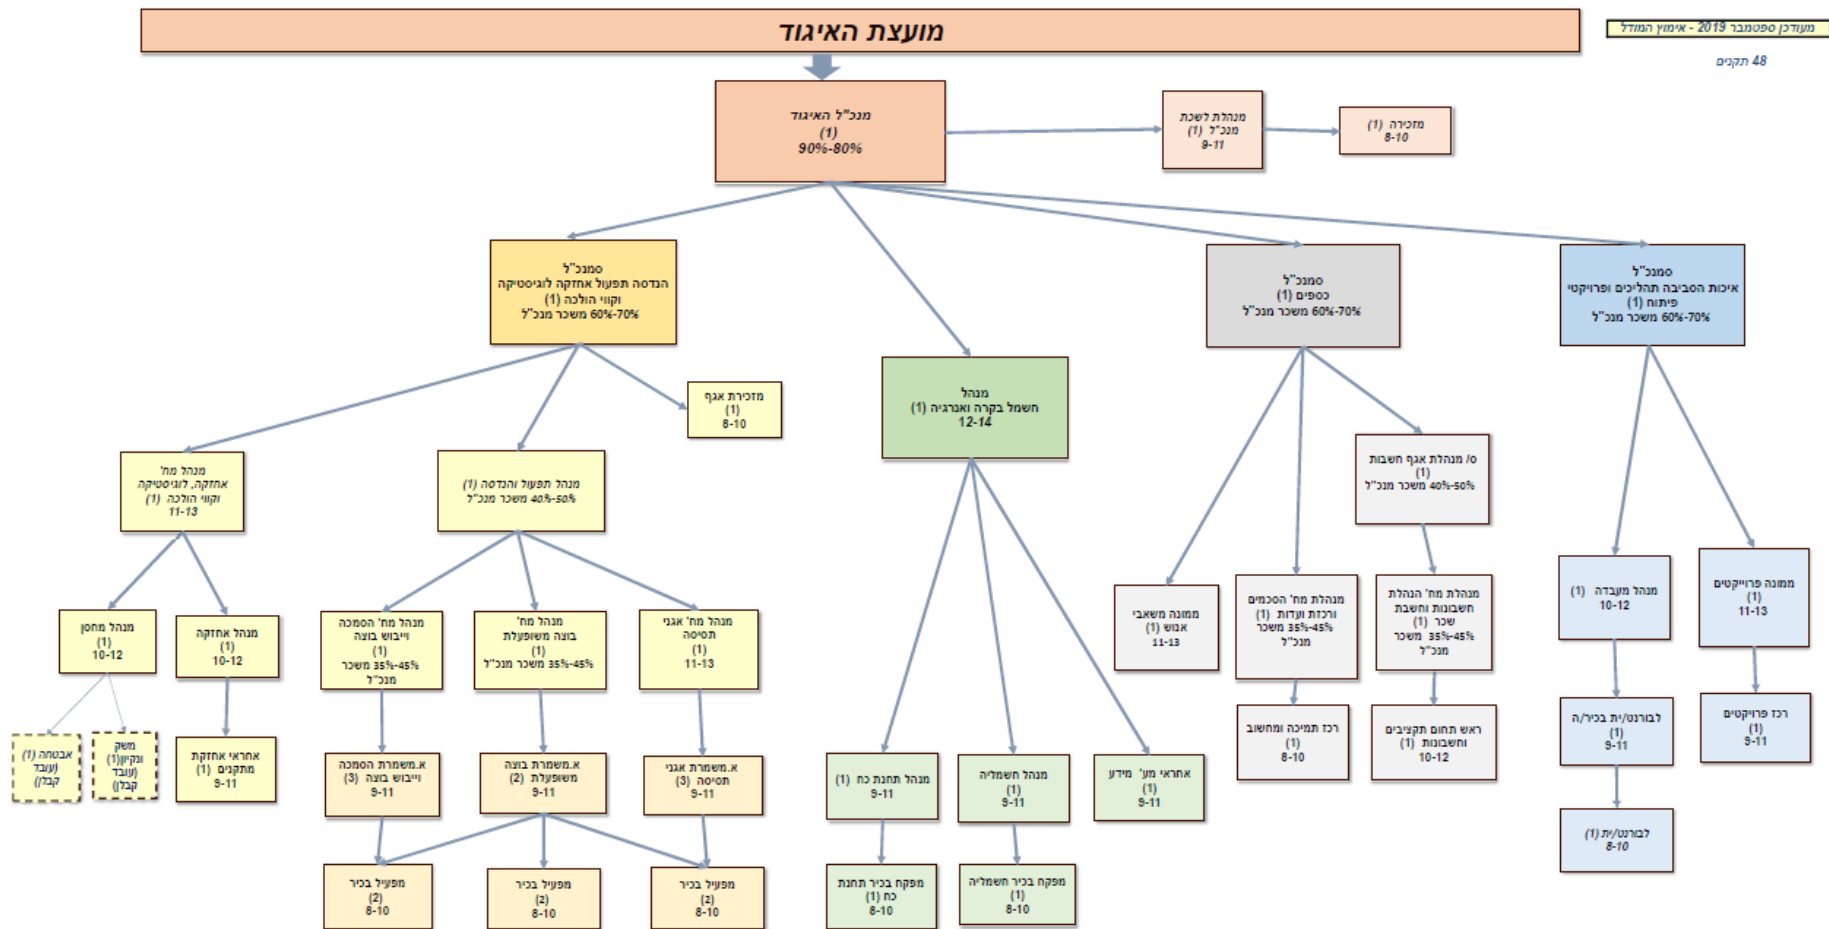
מועצת האיגוד

מעודכן ספטמבר 2019 - אימוץ המודל

48 תקנים

מנכ"ל האיגוד
(1)
90%-80%

מנהלת לשכת מנכ"ל (1)
9-11

מזכירה (1)
8-10

סמנכ"ל
הנדסה תפעול אחזקה לוגיסטיקה וקווי הולכה (1)
60%-70% משכר מנכ"ל

מזכירת אגף
(1)
8-10

מנהל
חשמל בקרה ואנרגיה (1)
12-14

סמנכ"ל
כספים (1)
60%-70% משכר מנכ"ל

סמנכ"ל
איכות הסביבה תהליכים ופרויקטי פיתוח (1)
60%-70% משכר מנכ"ל

מנהל מח'
אחזקה, לוגיסטיקה וקווי הולכה (1)
11-13

מנהל תפעול והנדסה (1)
40%-50% משכר מנכ"ל

ס/ מנהלת אגף חשבות
(1)
40%-50% משכר מנכ"ל

מנהל מחסן
(1)
10-12

מנהל אחזקה
(1)
10-12

מנהל מח' הסמכה וייבוש בוצה
(1)
35%-45% משכר מנכ"ל

מנהל מח'
בוצה משופעלת
(1)
35%-45% משכר מנכ"ל

מנהל מח' אגני תסיסה
(1)
11-13

ממונה משאבי אנוש (1)
11-13

מנהלת מח' הסכמים ורכזת ועדות (1)
35%-45% משכר מנכ"ל

מנהלת מח' הנהלת חשבונות וחשבת שכר (1)
35%-45% משכר מנכ"ל

מנהל מעבדה (1)
10-12

ממונה פרוייקטים
(1)
11-13

אבטחה (1) (עובד קבלן)

משק וניקיון(1) (עובד קבלן)

אחראי אחזקת מתקנים (1)
9-11

א.משמרת הסמכה וייבוש בוצה (3)
9-11

א.משמרת בוצה משופעלת (2)
9-11

א.משמרת אגני תסיסה (3)
9-11

מנהל תחנת כח (1)
9-11

מנהל חשמליה
(1)
9-11

אחראי מע' מידע
(1)
9-11

רכז תמיכה ומחשוב
(1)
8-10

ראש תחום תקציבים וחשבונות (1)
10-12

לבורנט/ית בכיר/ה
(1)
9-11

רכז פרויקטים
(1)
9-11

מפעיל בכיר
(2)
8-10

מפעיל בכיר
(2)
8-10

מפעיל בכיר
(2)
8-10

מפקח בכיר תחנת כח (1)
8-10

מפקח בכיר חשמליה
(1)
8-10

לבורנט/ית (1)
8-10